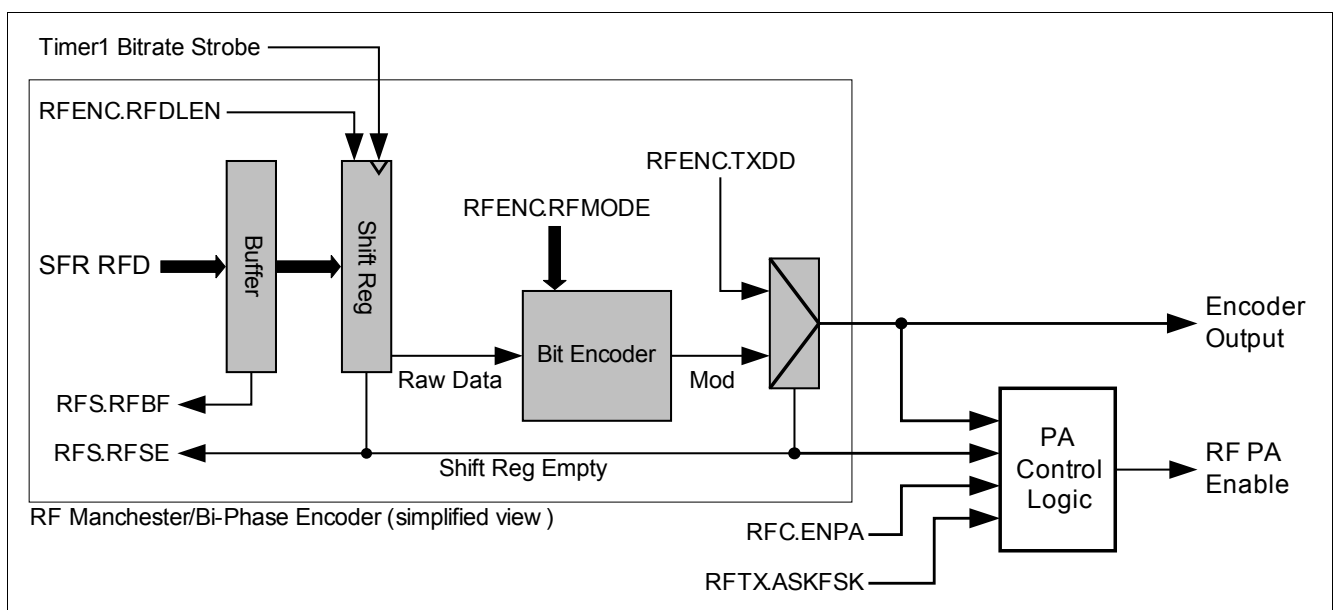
Timer1 Bitrate Strobe
RFENC.RFDLEN
RFENC.TXDD
RFENC.RFMODE
SFR RFD
Buffer
Shift Reg
Bit Encoder
Encoder Output
Raw Data
Mod
RFS.RFBF
PA Control Logic
RF PA Enable
RFS.RFSE
Shift Reg Empty
RF Manchester/Bi-Phase Encoder (simplified view )
RFC.ENPA
RFTX.ASKFSK